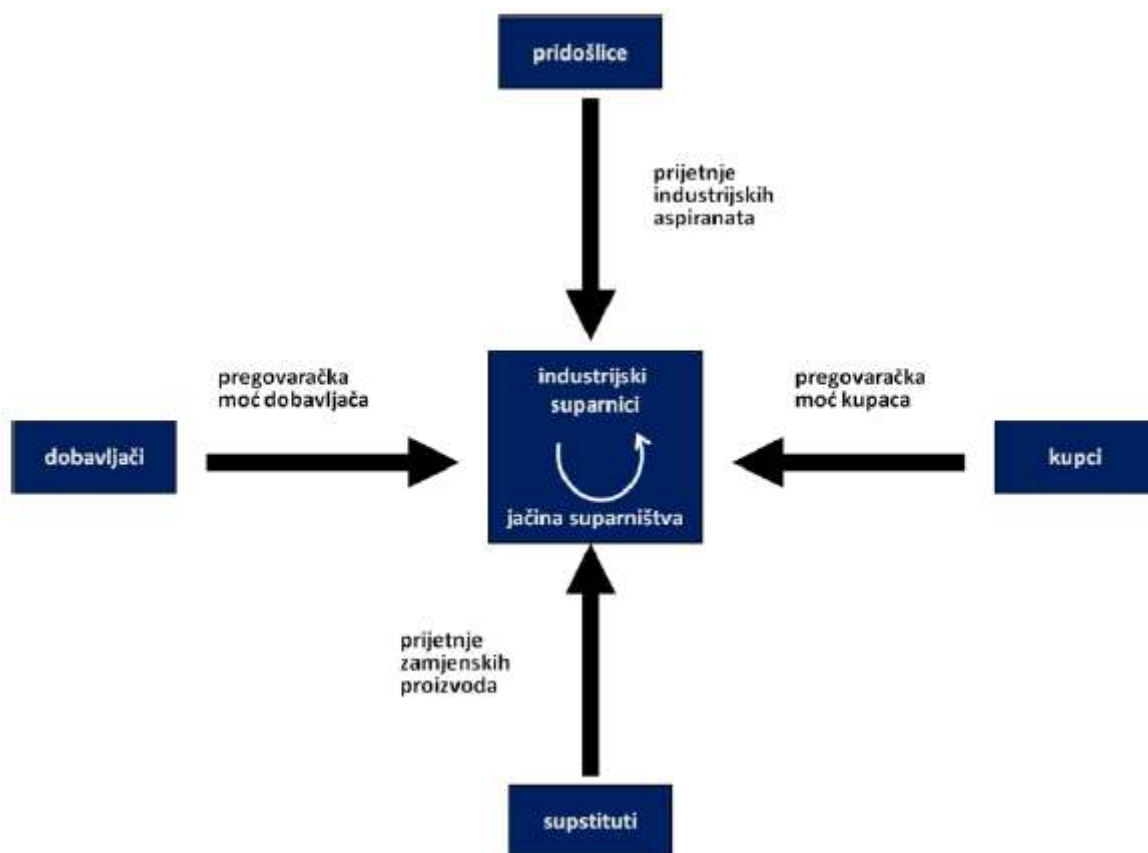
pridošlice

prijetnje industrijskih aspiranata

pregovaračka moć dobavljača

industrijski suparnici

jačina suparništva

pregovaračka moć kupaca

dobavljači

kupci

prijetnje zamjenskih proizvoda

supstituti